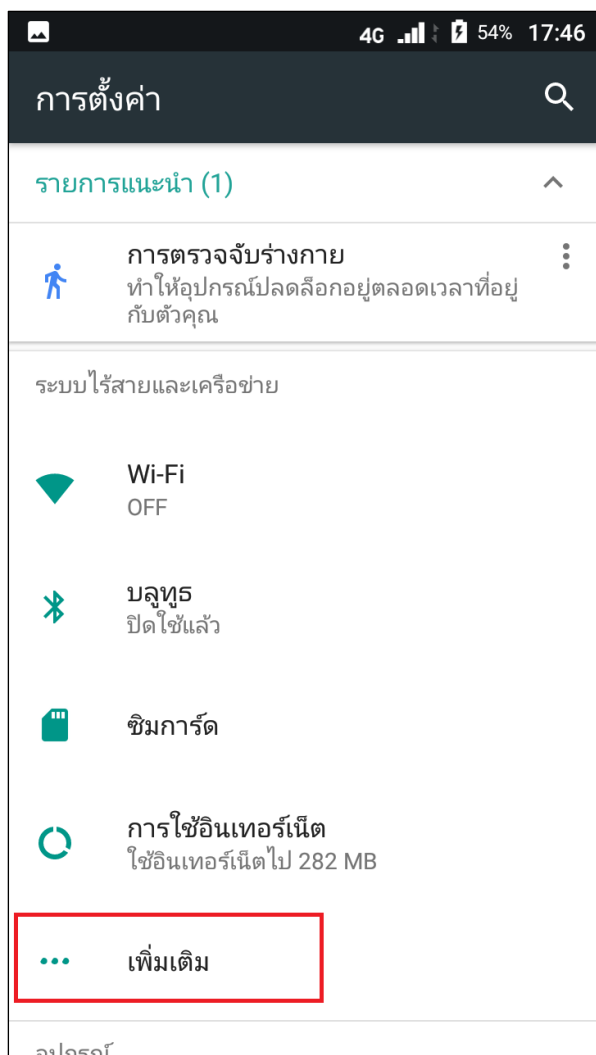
4G 54% 17:46

การตั้งค่า

รายการแนะนำ (1)

การตรวจจับร่างกาย
ทำให้อุปกรณ์ปลดล็อกอยู่ตลอดเวลาที่อยู่กับตัวคุณ

ระบบไร้สายและเครือข่าย

Wi-Fi
OFF

บลูทูธ
ปิดใช้แล้ว

ซิมการ์ด

การใช้อินเทอร์เน็ต
ใช้อินเทอร์เน็ตไป 282 MB

เพิ่มเติม

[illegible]